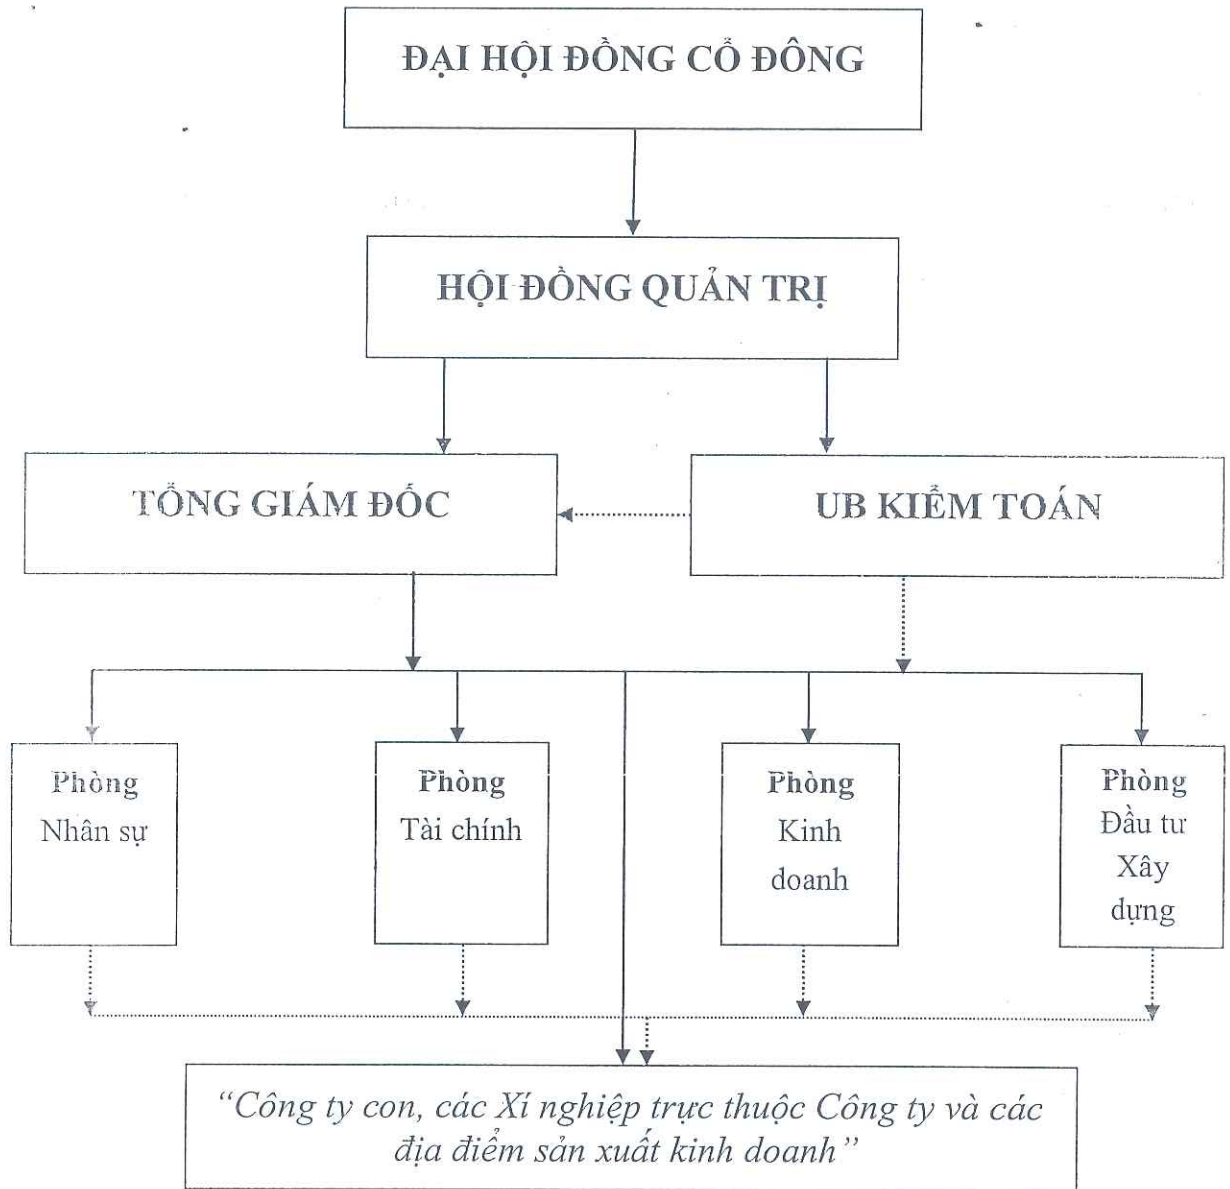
ĐẠI HỘI ĐỒNG CỔ ĐÔNG

HỘI ĐỒNG QUẢN TRỊ

TỔNG GIÁM ĐỐC

UB KIỂM TOÁN

Phòng Nhân sự

Phòng Tài chính

Phòng Kinh doanh

Phòng Đầu tư Xây dựng

"Công ty con, các Xí nghiệp trực thuộc Công ty và các địa điểm sản xuất kinh doanh"